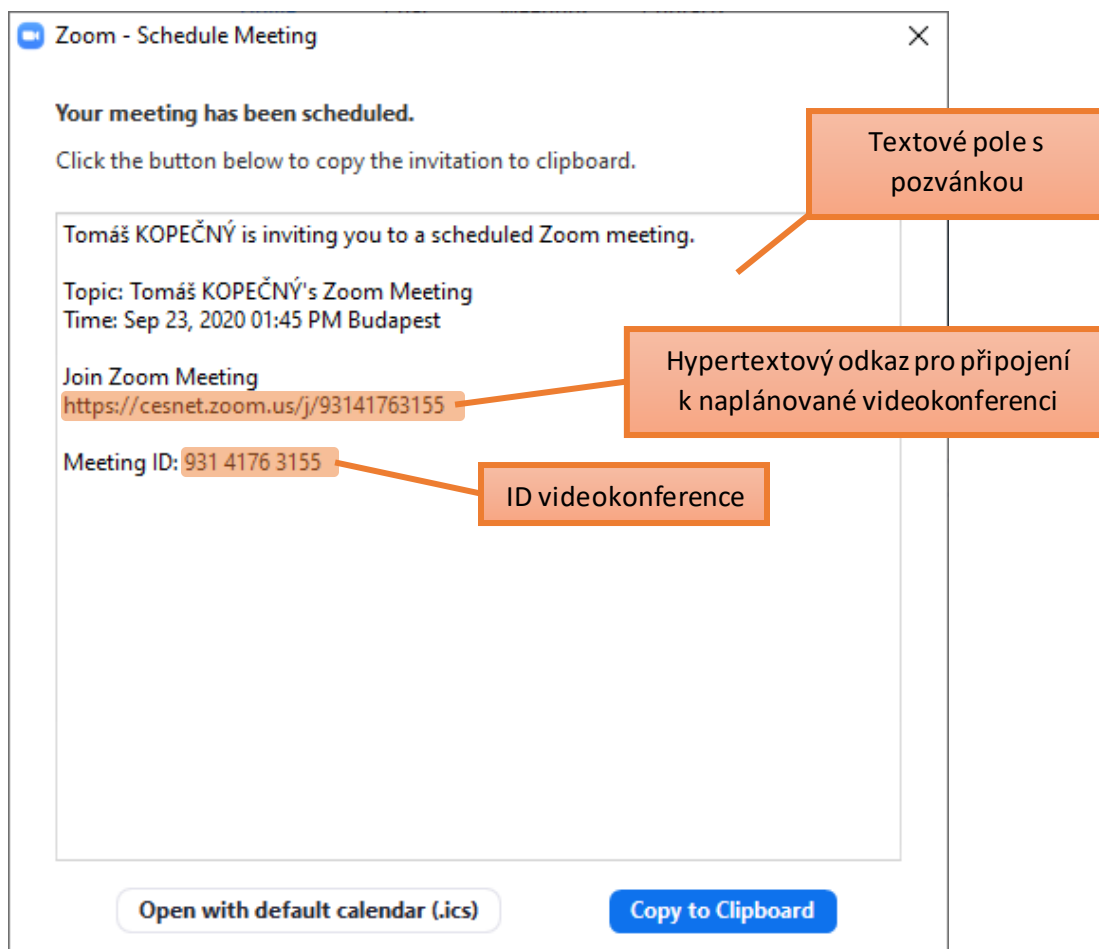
Zoom - Schedule Meeting

Your meeting has been scheduled.

Click the button below to copy the invitation to clipboard.

Textové pole s pozvánkou

Tomáš KOPEČNÝ is inviting you to a scheduled Zoom meeting.

Topic: Tomáš KOPEČNÝ's Zoom Meeting
Time: Sep 23, 2020 01:45 PM Budapest

Join Zoom Meeting
https://cesnet.zoom.us/j/93141763155

Hypertextový odkaz pro připojení k naplánované videokonferenci

Meeting ID: 931 4176 3155

ID videokonference

Open with default calendar (.ics)

Copy to Clipboard